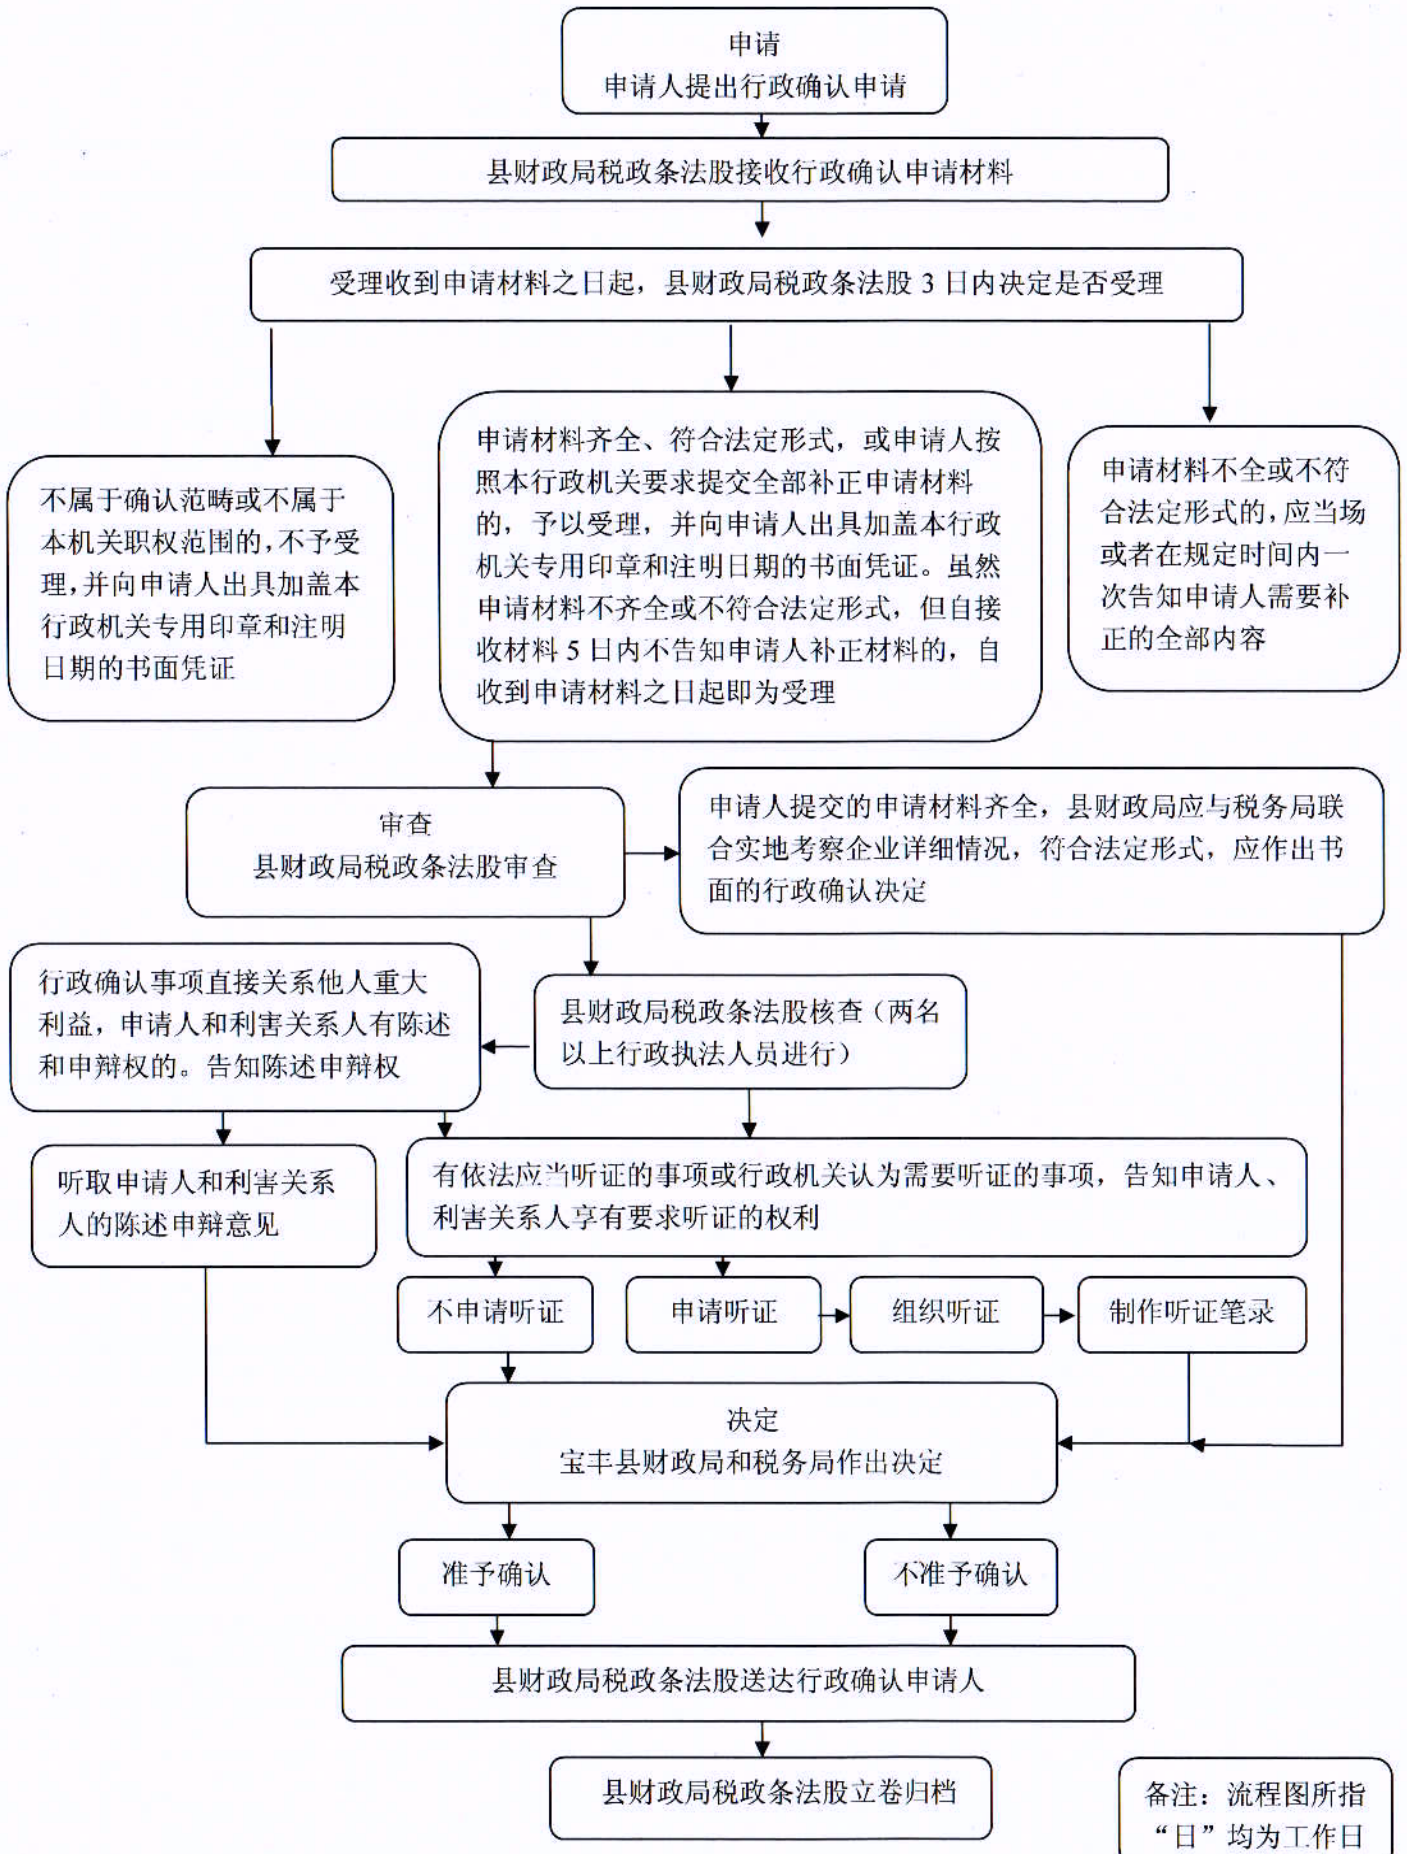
申请
申请人提出行政确认申请

县财政局税政条法股接收行政确认申请材料

受理收到申请材料之日起，县财政局税政条法股 3 日内决定是否受理

不属于确认范畴或不属于本机关职权范围的，不予受理，并向申请人出具加盖本行政机关专用印章和注明日期的书面凭证

申请材料齐全、符合法定形式，或申请人按照本行政机关要求提交全部补正申请材料的，予以受理，并向申请人出具加盖本行政机关专用印章和注明日期的书面凭证。虽然申请材料不齐全或不符合法定形式，但自接收材料 5 日内不告知申请人补正材料的，自收到申请材料之日起即为受理

申请材料不全或不符合法定形式的，应当场或者在规定时间内一次告知申请人需要补正的全部内容

审查
县财政局税政条法股审查

申请人提交的申请材料齐全，县财政局应与税务局联合实地考察企业详细情况，符合法定形式，应作出书面的行政确认决定

行政确认事项直接关系他人重大利益，申请人和利害关系人有陈述和申辩权的。告知陈述申辩权

县财政局税政条法股核查（两名以上行政执法人员进行）

听取申请人和利害关系人的陈述申辩意见

有依法应当听证的事项或行政机关认为需要听证的事项，告知申请人、利害关系人享有要求听证的权利

不申请听证

申请听证

组织听证

制作听证笔录

决定
宝丰县财政局和税务局作出决定

准予确认

不准予确认

县财政局税政条法股送达行政确认申请人

县财政局税政条法股立卷归档

备注：流程图所指“日”均为工作日